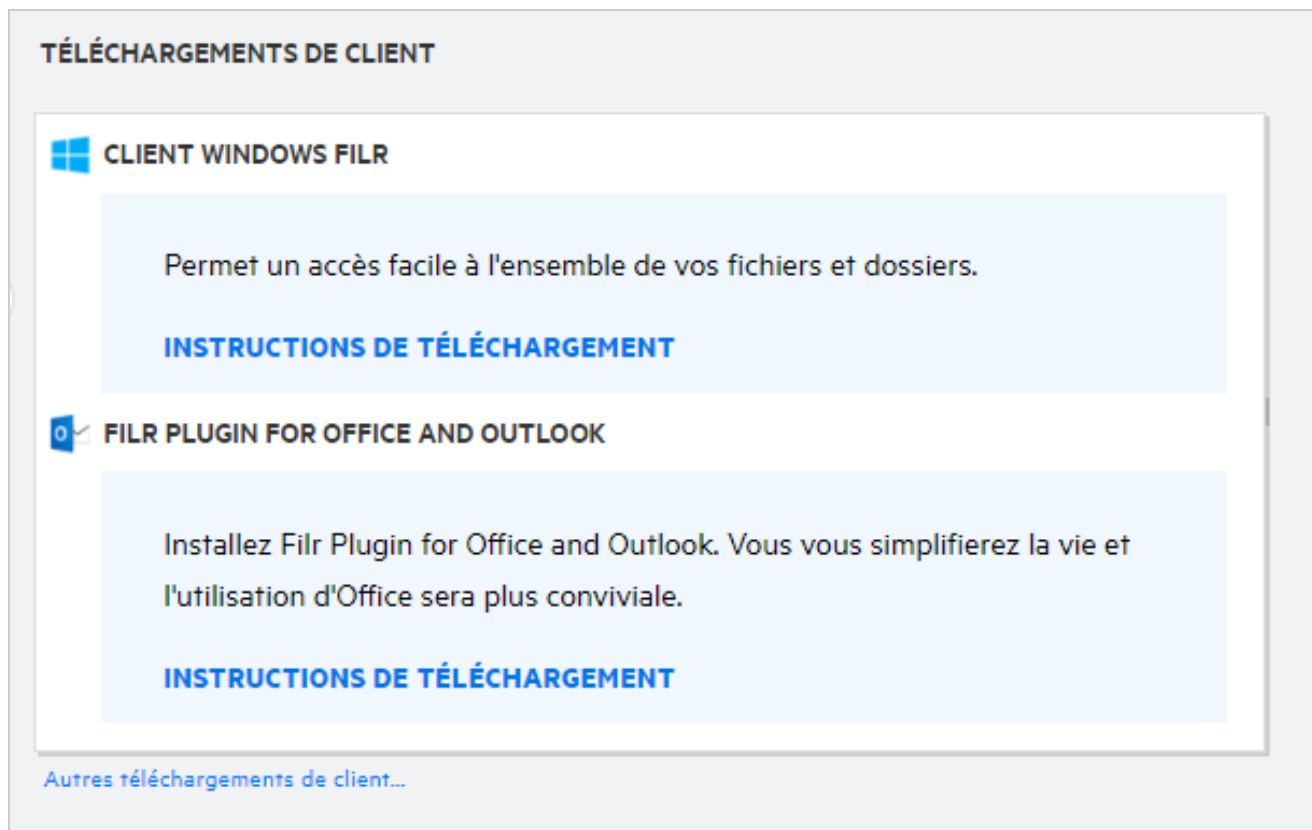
TÉLÉCHARGEMENTS DE CLIENT

CLIENT WINDOWS FILR

Permet un accès facile à l'ensemble de vos fichiers et dossiers.

INSTRUCTIONS DE TÉLÉCHARGEMENT

FILR PLUGIN FOR OFFICE AND OUTLOOK

Installez Filr Plugin for Office and Outlook. Vous vous simplifierez la vie et l'utilisation d'Office sera plus conviviale.

INSTRUCTIONS DE TÉLÉCHARGEMENT

Autres téléchargements de client...